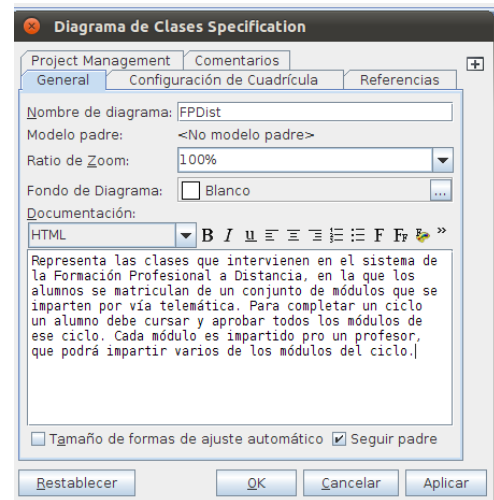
Diagrama de Clases Specification

Project Management | Comentarios

General | Configuración de Cuadrícula | Referencias

Nombre de diagrama: FPDist

Modelo padre: <No modelo padre>

Ratio de Zoom: 100%

Fondo de Diagrama: Blanco ...

Documentación:

HTML B I U F »

Representa las clases que intervienen en el sistema de la Formación Profesional a Distancia, en la que los alumnos se matriculan de un conjunto de módulos que se imparten por vía telemática. Para completar un ciclo un alumno debe cursar y aprobar todos los módulos de ese ciclo. Cada módulo es impartido pro un profesor, que podrá impartir varios de los módulos del ciclo.

Tamaño de formas de ajuste automático Seguir padre

Restablecer | OK | Cancelar | Aplicar